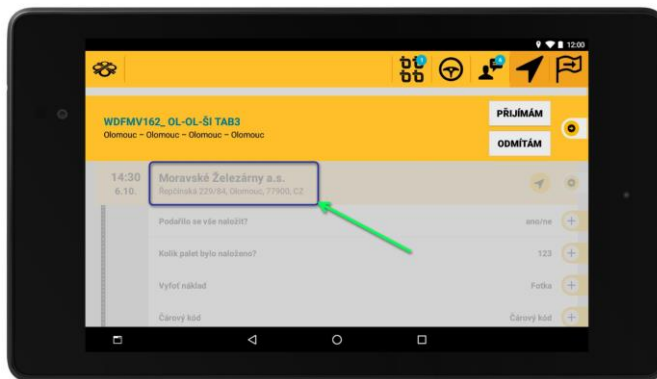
12:00

WDFMV162_ OL-OL-ŠI TAB3
Olomouc – Olomouc – Olomouc – Olomouc

PŘIJÍMÁM

ODMÍTÁM

14:30
6.10.

Moravské Železárny a.s.
Řepčínská 229/84, Olomouc, 77900, CZ

Podařilo se vše naložit?
ano/ne

Kolik palet bylo naloženo?
123

Vyfoť náklad
Fotka

Čárový kód
Čárový kód